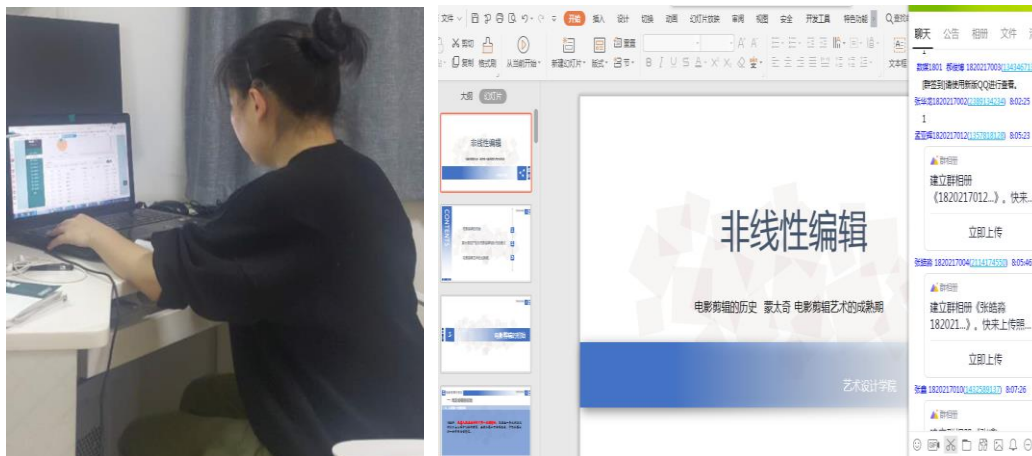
文件 开始 插入 设计 切换 动画 幻灯片放映 审阅 视图 安全 开发工具 特色功能

粘贴 剪切 复制 格式刷 从当前开始 新建幻灯片 版式 节 重置

大纲 幻灯片

非线性编辑

非线性编辑

电影剪辑的历史 蒙太奇 电影剪辑艺术的成熟期

艺术设计学院

聊天 公告 相册 文件

[群签到]请使用新版QQ进行查看。

张华渲1820217002( ) 8:02:25

1

8:05:23

群相册

建立群相册《1820217012...》，快来...

立即上传

张皓森 1820217004( ) 8:05:46

群相册

建立群相册《张皓森182021...》，快来上传照...

立即上传

张鑫 1820217010( ) 8:07:26

群相册